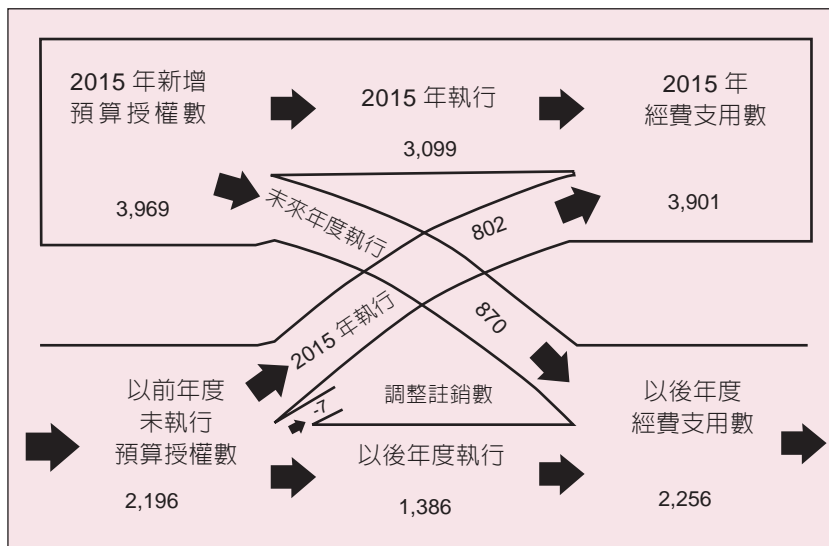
2015 年新增
預算授權數

2015 年執行

2015 年
經費支用數

3,099

3,969

未來年度執行

802

3,901

2015 年執行

870

以前年度
未執行
預算授權數

-7

調整註銷數

以後年度
經費支用數

以後年度執行

2,196

1,386

2,256